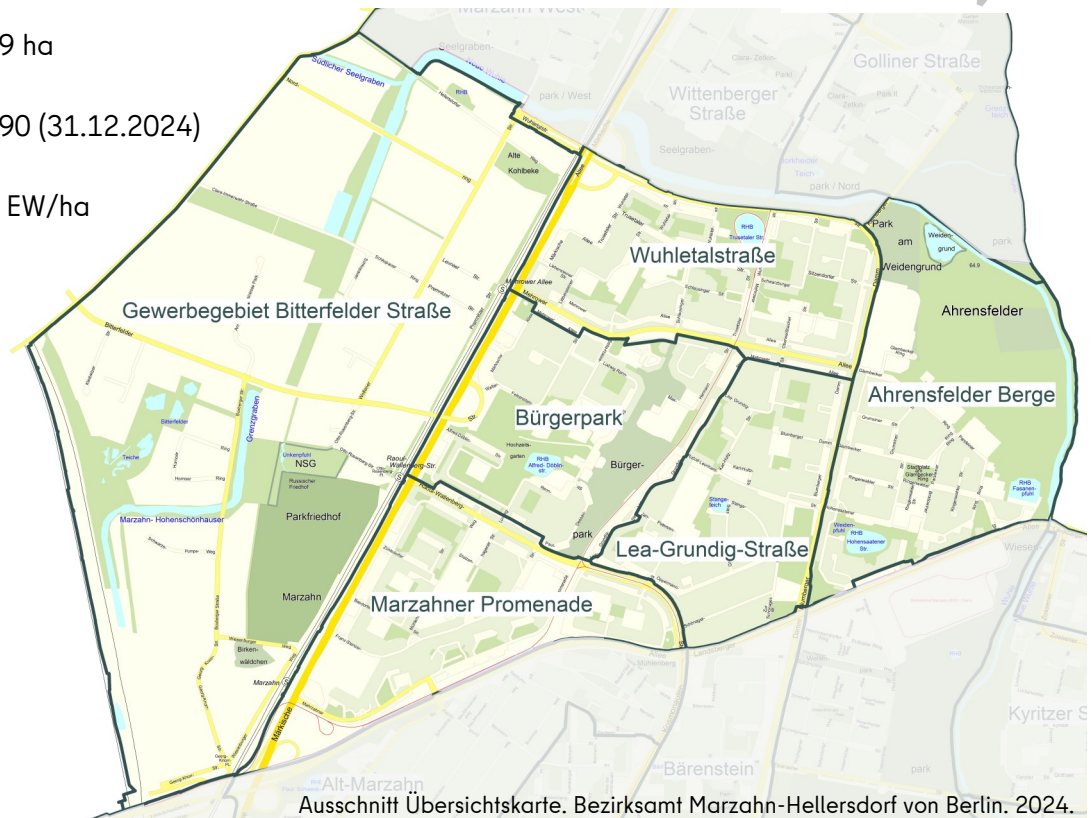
9 ha

90 (31.12.2024)

EW/ha

Marzahn West

Golliner Straße

Wittenberger Straße

Seelgraben-

park / West

park / Nord

Südlicher Seelgraben

RHB

Alte Kohlbeke

Wuhletalstraße

Park am Weidengrund

Weidengrund

RHB Trusetaler Str.

Gewerbegebiet Bitterfelder Straße

Mehrower Allee

Ahrensfelder

Ahrensfelder Berge

Allee

Bürgerpark

Hochzeitsgarten

RHB Alfred-Döblin-Str.

Bürger-

park

Bitterfelder

Teiche

Grenzgraben

Unkenpfuhl

NSG

Russischer Friedhof

Raoul-Wallenberg-Str.

Parkfriedhof

Marzahn

Lea-Grundig-Straße

Stangeteich

RHB Fasanenpfuhl

Weidenpfuhl

RHB Hohensaatener Str.

Marzahn- Hohenschönhauser

Marzahner Promenade

Birkenwäldchen

Marzahn

Märkische

Wiesen

Kyritzer S

Alt-Marzahn

Bärenstein

park

64.9

Ausschnitt Übersichtskarte. Bezirksamt Marzahn-Hellersdorf von Berlin. 2024.